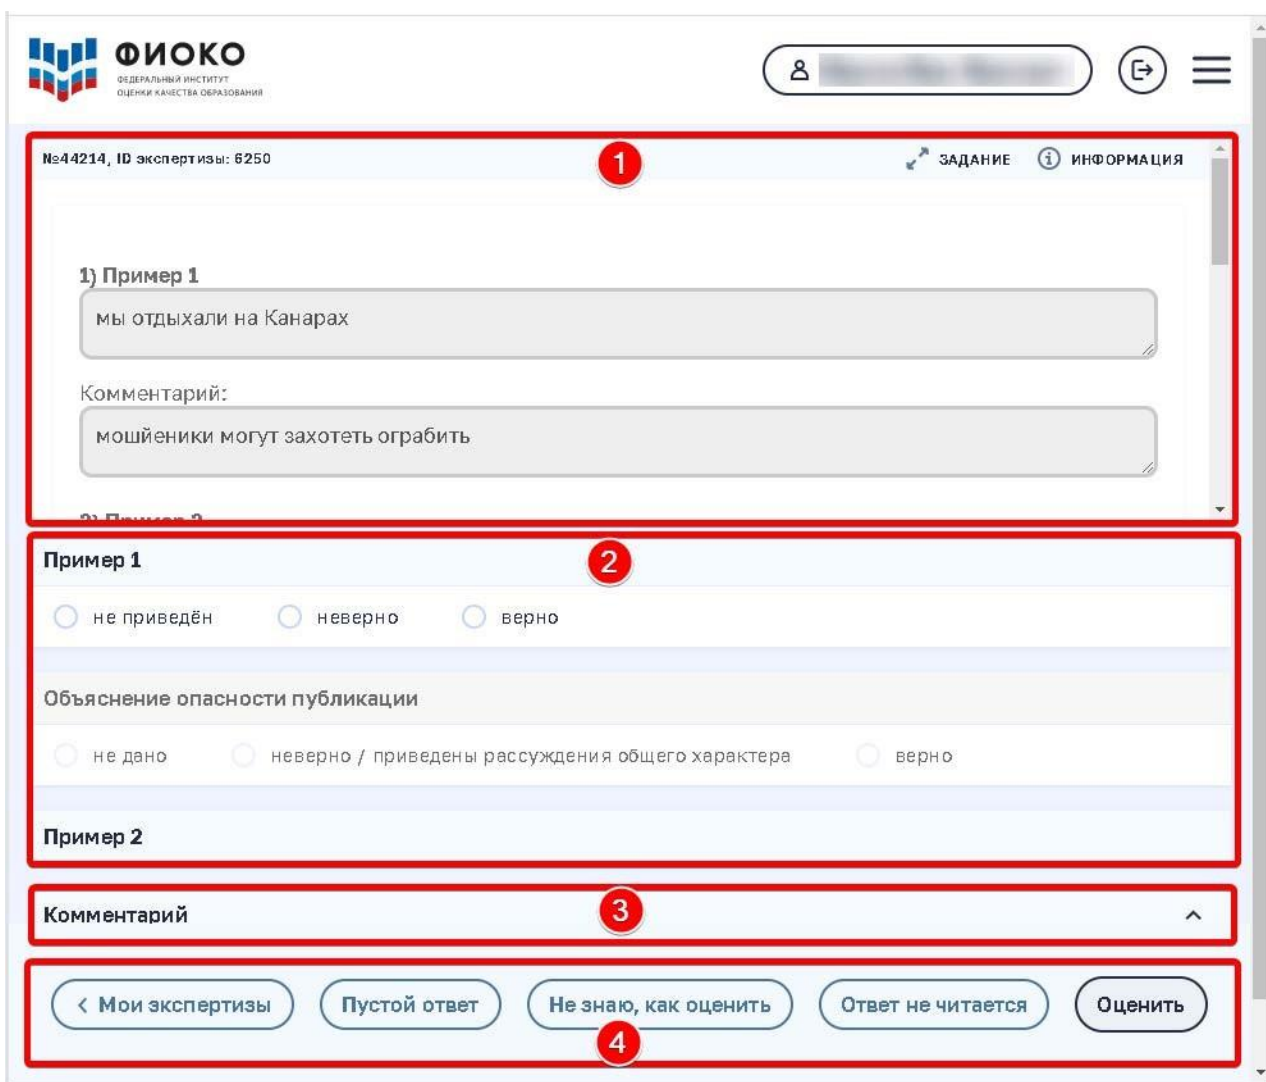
ФИОКО
ФЕДЕРАЛЬНЫЙ ИНСТИТУТ ОЦЕНКИ КАЧЕСТВА ОБРАЗОВАНИЯ

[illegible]

№44214, ID экспертизы: 6250
1
ЗАДАНИЕ
ИНФОРМАЦИЯ

1) Пример 1
мы отдыхали на Канарах
Комментарий:
мошйеники могут захотеть ограбить
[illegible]

Пример 1
2
не приведён
неверно
верно

Объяснение опасности публикации
не дано
неверно / приведены рассуждения общего характера
верно

Пример 2

Комментарий
3

< Мои экспертизы
Пустой ответ
Не знаю, как оценить
Ответ не читается
Оценить
4